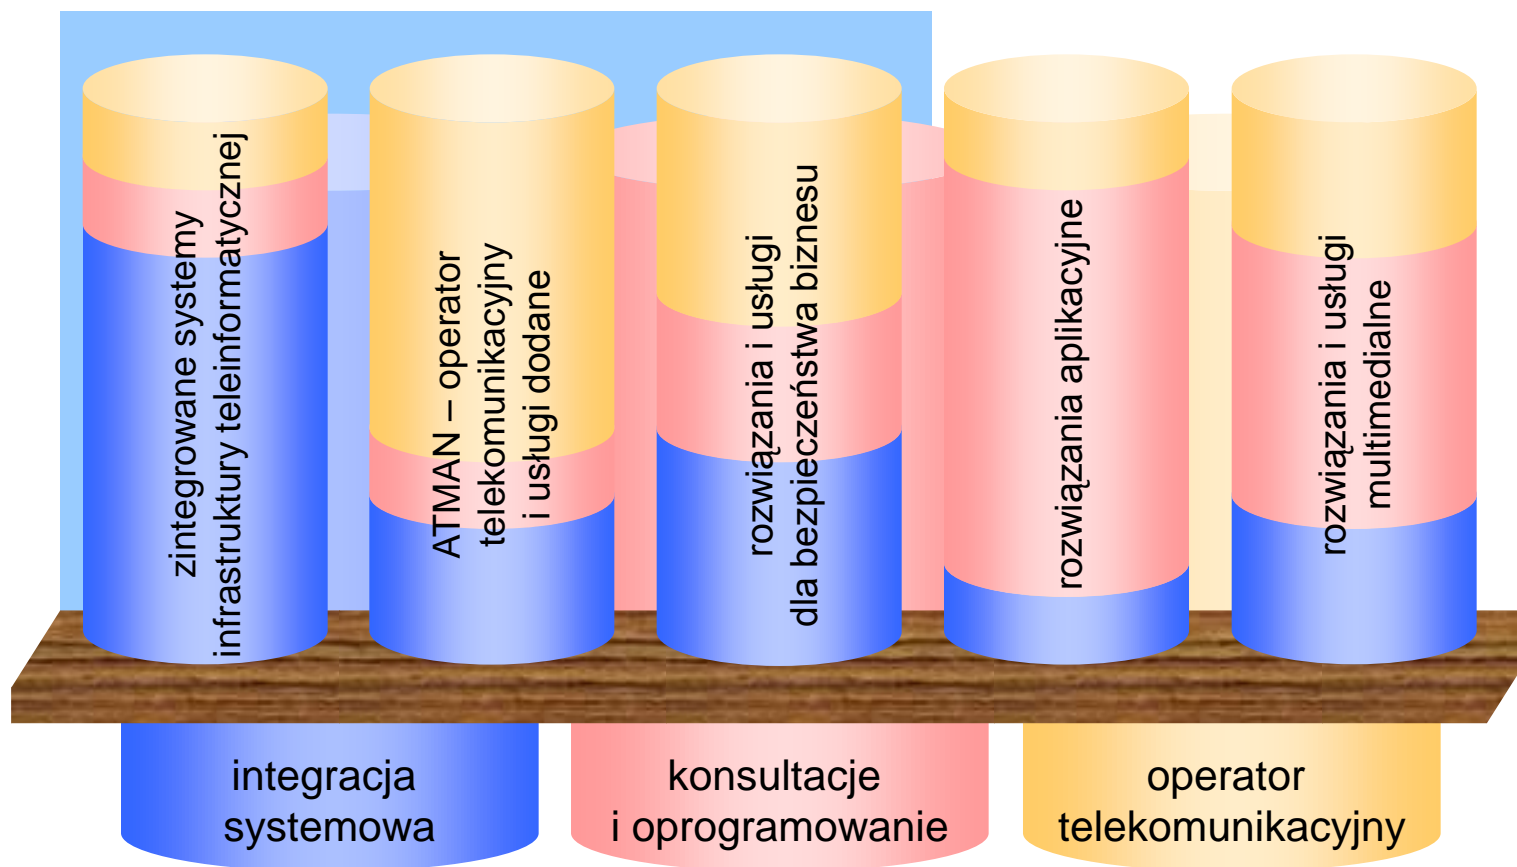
zintegrowane systemy infrastruktury teleinformatycznej

ATMAN – operator telekomunikacyjny i usługi dodane

rozwiązania i usługi dla bezpieczeństwa biznesu

rozwiązania aplikacyjne

rozwiązania i usługi multimedialne

integracja systemowa

konsultacje i oprogramowanie

operator telekomunikacyjny